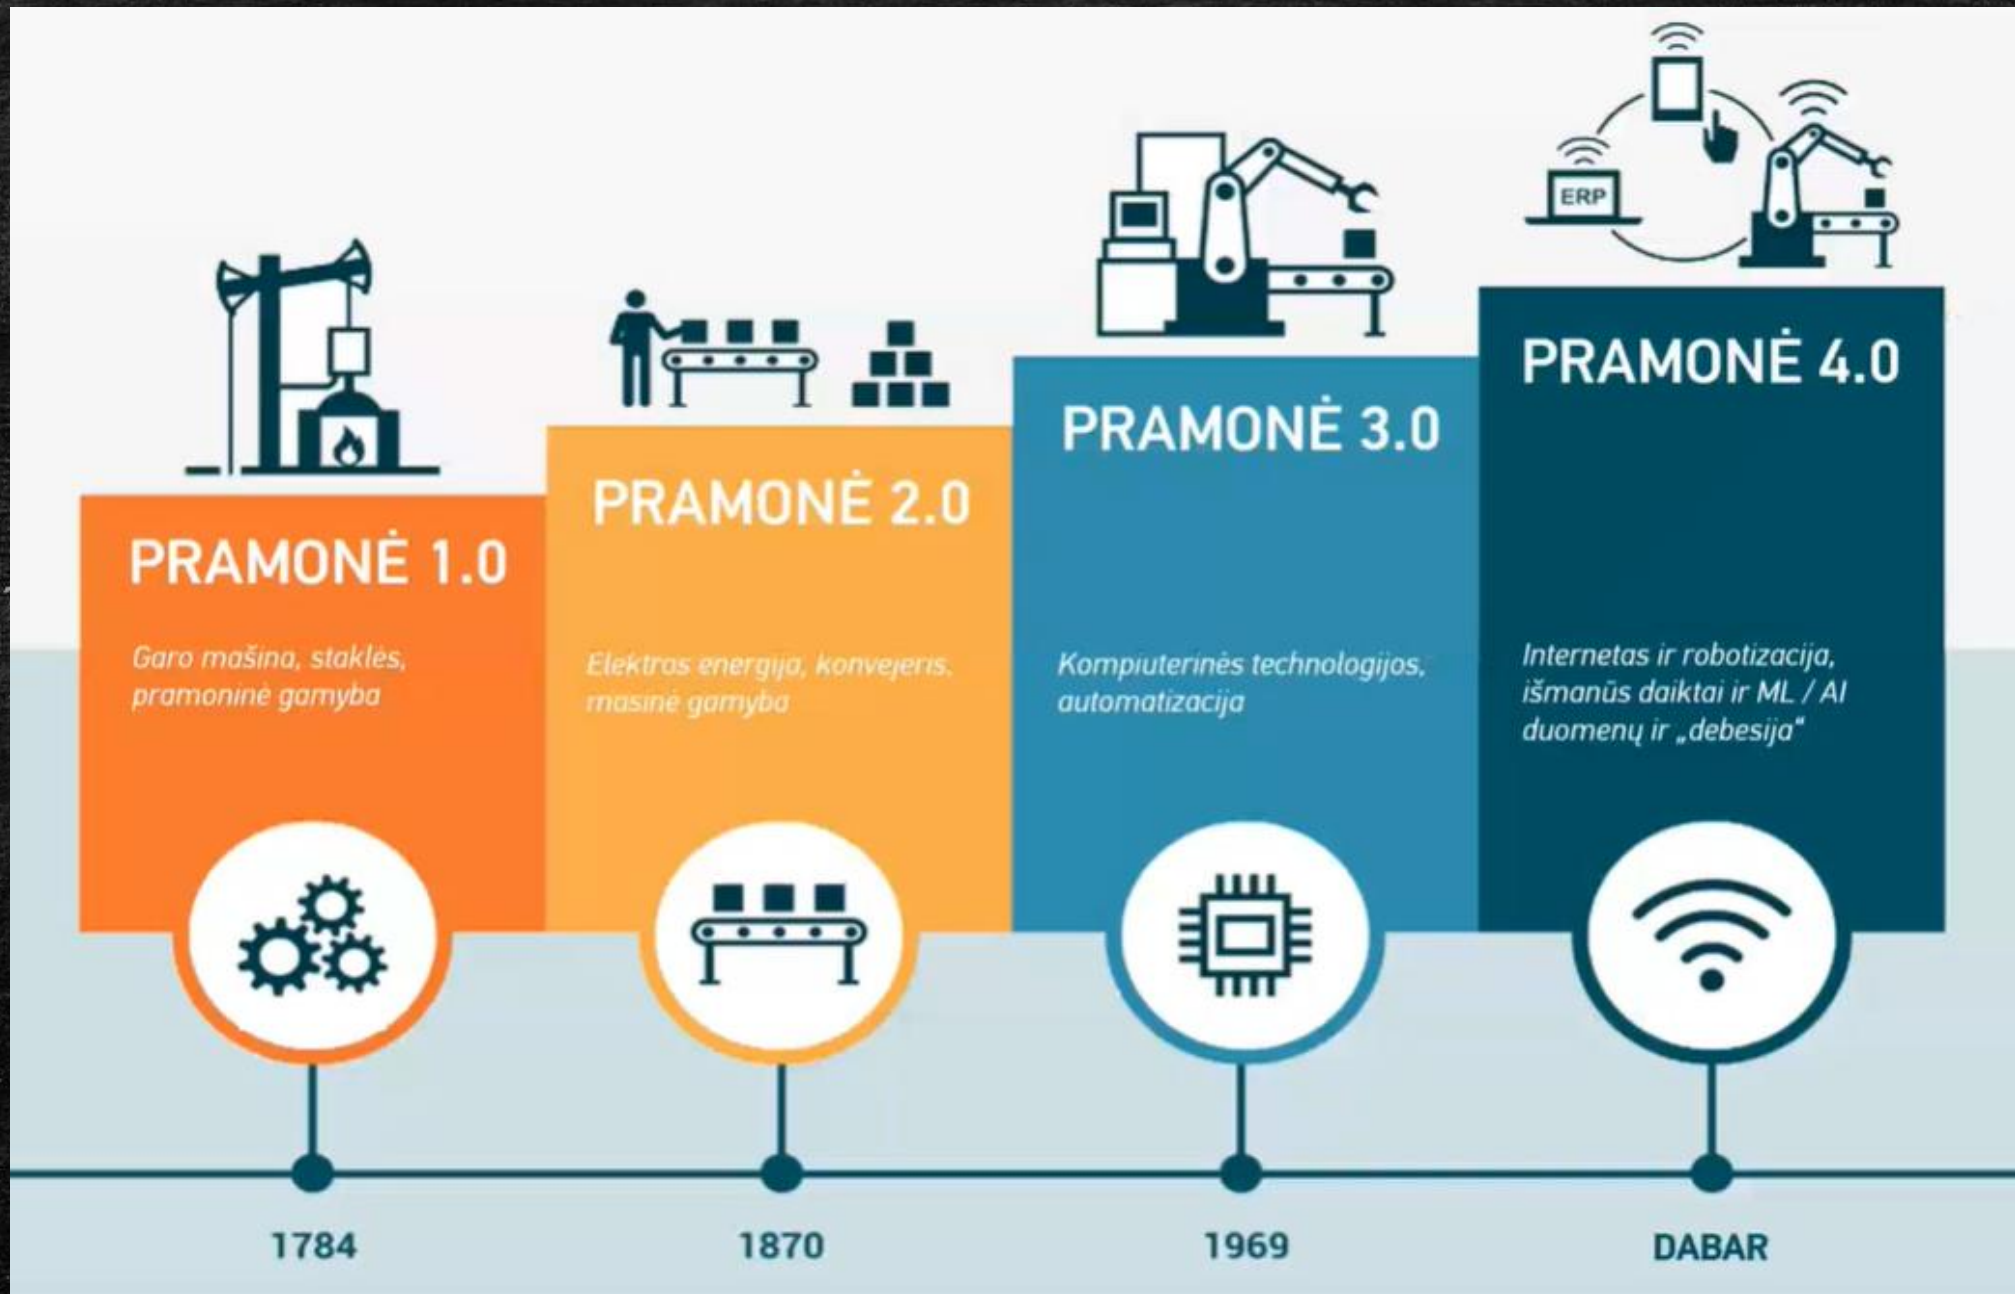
ERP

PRAMONĖ 1.0

Garo mašina, staklės, pramoninė gamyba

PRAMONĖ 2.0

Elektros energija, konvejeris, masinė gamyba

PRAMONĖ 3.0

Kompiuterinės technologijos, automatizacija

PRAMONĖ 4.0

Internetas ir robotizacija, išmanūs daiktai ir ML / AI duomenų ir „debesija“

1784

1870

1969

DABAR